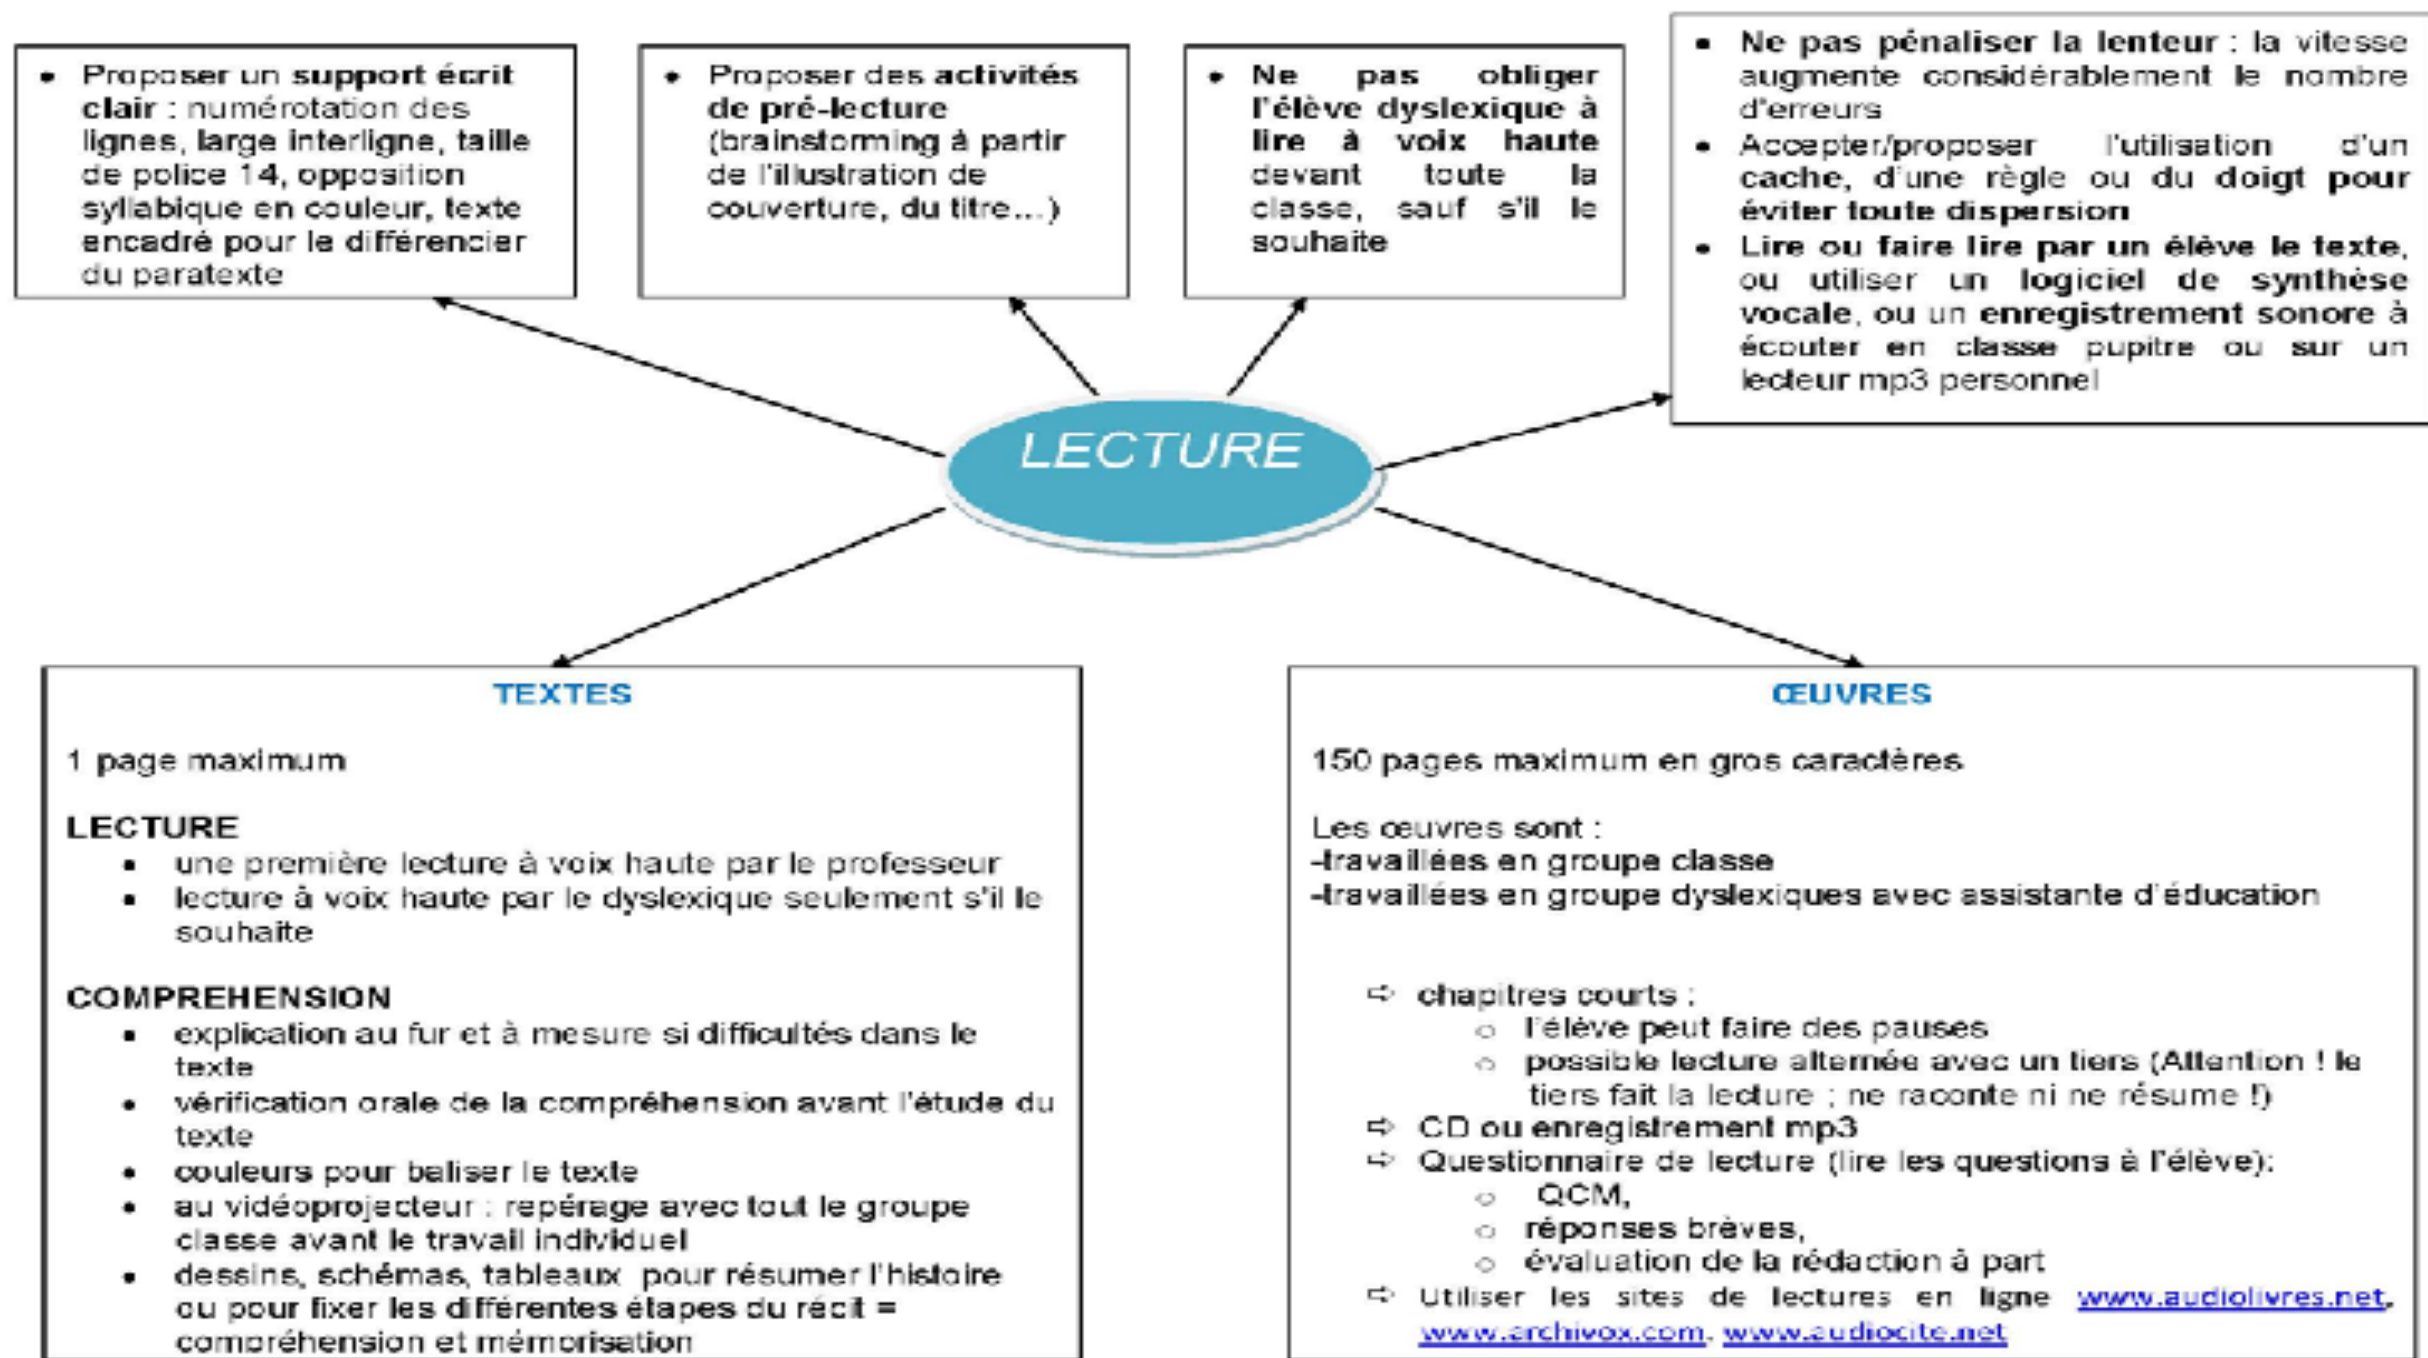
• Proposer un support écrit clair : numérotation des lignes, large interligne, taille de police 14, opposition syllabique en couleur, texte encadré pour le différencier du paratexte

• Proposer des activités de pré-lecture (brainstorming à partir de l'illustration de couverture, du titre…)

• Ne pas obliger l'élève dyslexique à lire à voix haute devant toute la classe, sauf s'il le souhaite

• Ne pas pénaliser la lenteur : la vitesse augmente considérablement le nombre d'erreurs
• Accepter/proposer l'utilisation d'un cache, d'une règle ou du doigt pour éviter toute dispersion
• Lire ou faire lire par un élève le texte, ou utiliser un logiciel de synthèse vocale, ou un enregistrement sonore à écouter en classe pupitre ou sur un lecteur mp3 personnel

LECTURE

TEXTES

1 page maximum

LECTURE
• une première lecture à voix haute par le professeur
• lecture à voix haute par le dyslexique seulement s'il le souhaite

COMPREHENSION
• explication au fur et à mesure si difficultés dans le texte
• vérification orale de la compréhension avant l'étude du texte
• couleurs pour baliser le texte
• au vidéoprojecteur : repérage avec tout le groupe classe avant le travail individuel
• dessins, schémas, tableaux pour résumer l'histoire ou pour fixer les différentes étapes du récit = compréhension et mémorisation

ŒUVRES

150 pages maximum en gros caractères

Les œuvres sont :
-travaillées en groupe classe
-travaillées en groupe dyslexiques avec assistante d'éducation

⇨ chapitres courts :
○ l'élève peut faire des pauses
○ possible lecture alternée avec un tiers (Attention ! le tiers fait la lecture ; ne raconte ni ne résume !)
⇨ CD ou enregistrement mp3
⇨ Questionnaire de lecture (lire les questions à l'élève):
○ QCM,
○ réponses brèves,
○ évaluation de la rédaction à part
⇨ Utiliser les sites de lectures en ligne www.audiolivres.net, www.archivox.com, www.audiocite.net